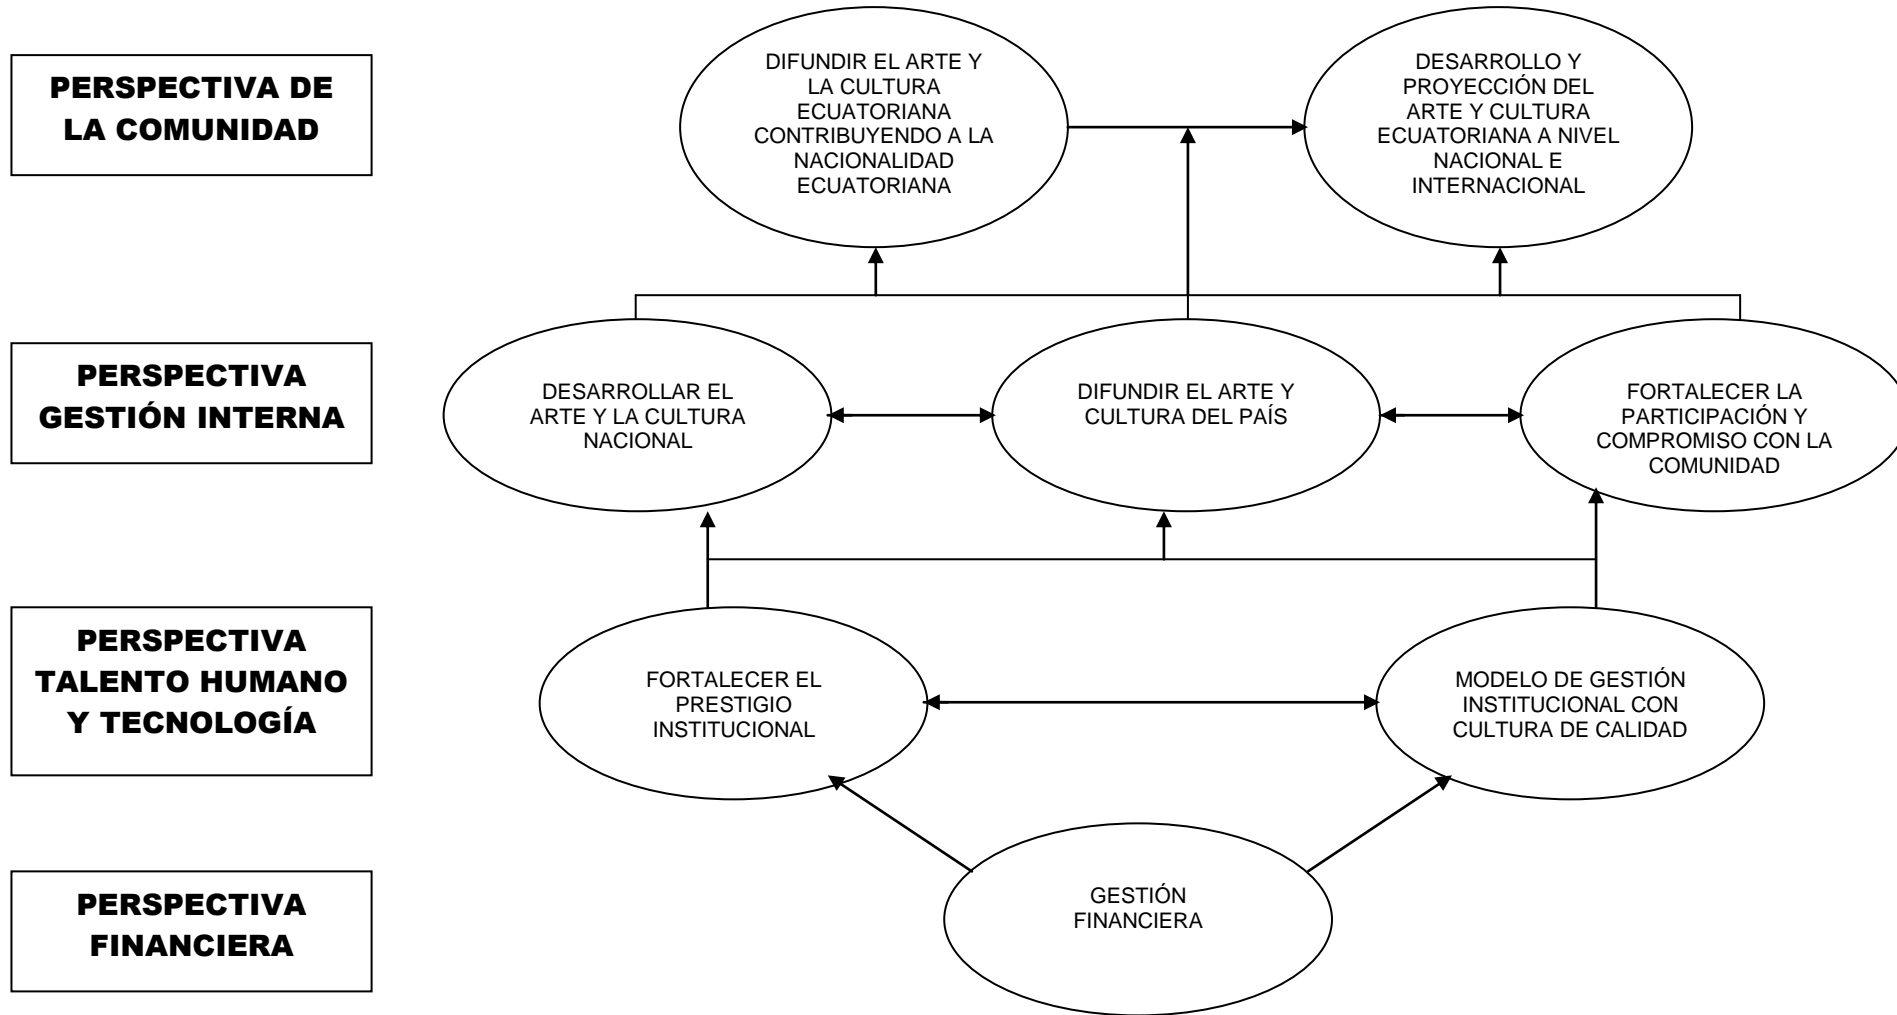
PERSPECTIVA DE LA COMUNIDAD

DIFUNDIR EL ARTE Y LA CULTURA ECUATORIANA CONTRIBUYENDO A LA NACIONALIDAD ECUATORIANA

DESARROLLO Y PROYECCIÓN DEL ARTE Y CULTURA ECUATORIANA A NIVEL NACIONAL E INTERNACIONAL

PERSPECTIVA GESTIÓN INTERNA

DESARROLLAR EL ARTE Y LA CULTURA NACIONAL

DIFUNDIR EL ARTE Y CULTURA DEL PAÍS

FORTALECER LA PARTICIPACIÓN Y COMPROMISO CON LA COMUNIDAD

PERSPECTIVA TALENTO HUMANO Y TECNOLOGÍA

FORTALECER EL PRESTIGIO INSTITUCIONAL

MODELO DE GESTIÓN INSTITUCIONAL CON CULTURA DE CALIDAD

PERSPECTIVA FINANCIERA

GESTIÓN FINANCIERA